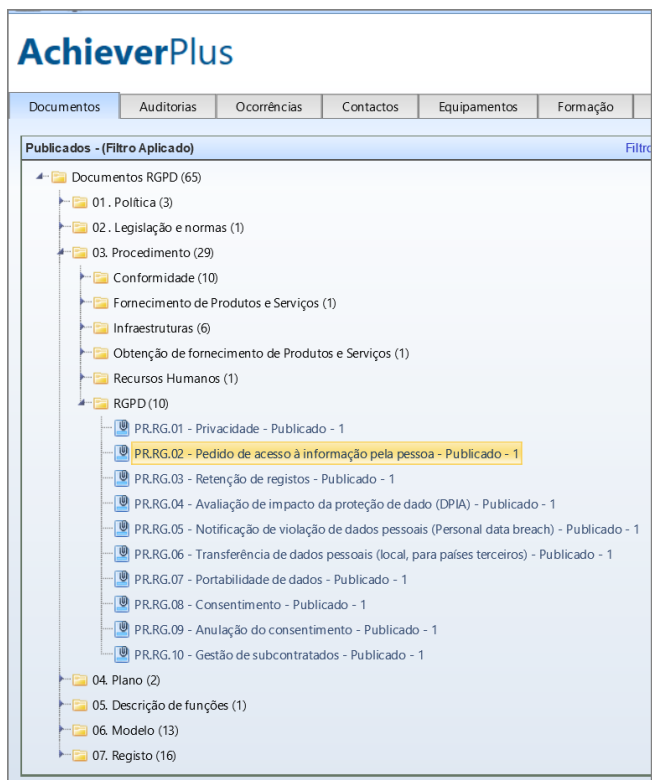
AchieverPlus

Documentos | Auditorias | Ocorrências | Contactos | Equipamentos | Formação

Publicados - (Filtro Aplicado)

Filtro

Documentos RGPD (65)
01 . Política (3)
02 . Legislação e normas (1)
03. Procedimento (29)
Conformidade (10)
Fornecimento de Produtos e Serviços (1)
Infraestruturas (6)
Obtenção de fornecimento de Produtos e Serviços (1)
Recursos Humanos (1)
RGPD (10)
PR.RG.01 - Privacidade - Publicado - 1
PR.RG.02 - Pedido de acesso à informação pela pessoa - Publicado - 1
PR.RG.03 - Retenção de registos - Publicado - 1
PR.RG.04 - Avaliação de impacto da proteção de dado (DPIA) - Publicado - 1
PR.RG.05 - Notificação de violação de dados pessoais (Personal data breach) - Publicado - 1
PR.RG.06 - Transferência de dados pessoais (local, para países terceiros) - Publicado - 1
PR.RG.07 - Portabilidade de dados - Publicado - 1
PR.RG.08 - Consentimento - Publicado - 1
PR.RG.09 - Anulação do consentimento - Publicado - 1
PR.RG.10 - Gestão de subcontratados - Publicado - 1
04. Plano (2)
05. Descrição de funções (1)
06. Modelo (13)
07. Registo (16)